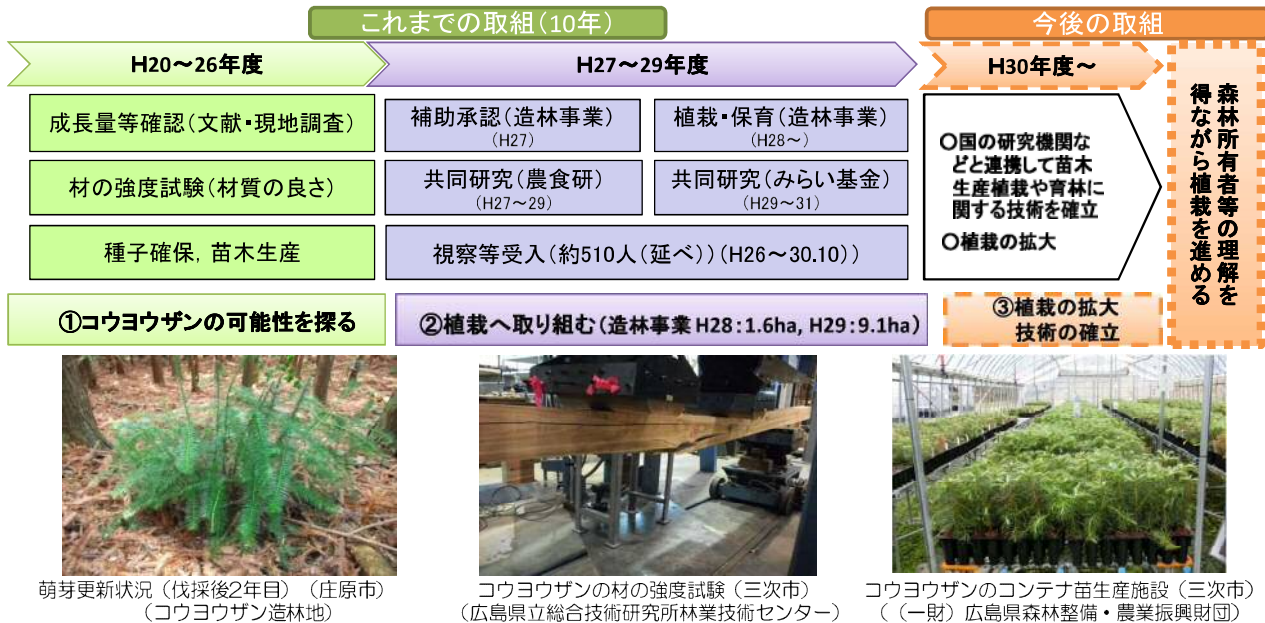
これまでの取組（10年）

今後の取組

H20～26年度

H27～29年度

H30年度～

成長量等確認（文献・現地調査）

材の強度試験（材質の良さ）

種子確保，苗木生産

補助承認（造林事業）
（H27）

植栽・保育（造林事業）
（H28～）

共同研究（農食研）
（H27～29）

共同研究（みらい基金）
（H29～31）

視察等受入（約510人（延べ））（H26～30.10））

○国の研究機関などと連携して苗木生産植栽や育林に関する技術を確立
○植栽の拡大

森林所有者等の理解を得ながら植栽を進める

①コウヨウザンの可能性を探る

②植栽へ取り組む（造林事業 H28：1.6ha，H29：9.1ha）

③植栽の拡大
技術の確立

萌芽更新状況（伐採後2年目）（庄原市）
（コウヨウザン造林地）

コウヨウザンの材の強度試験（三次市）
（広島県立総合技術研究所林業技術センター）

コウヨウザンのコンテナ苗生産施設（三次市）
（（一財）広島県森林整備・農業振興財団）